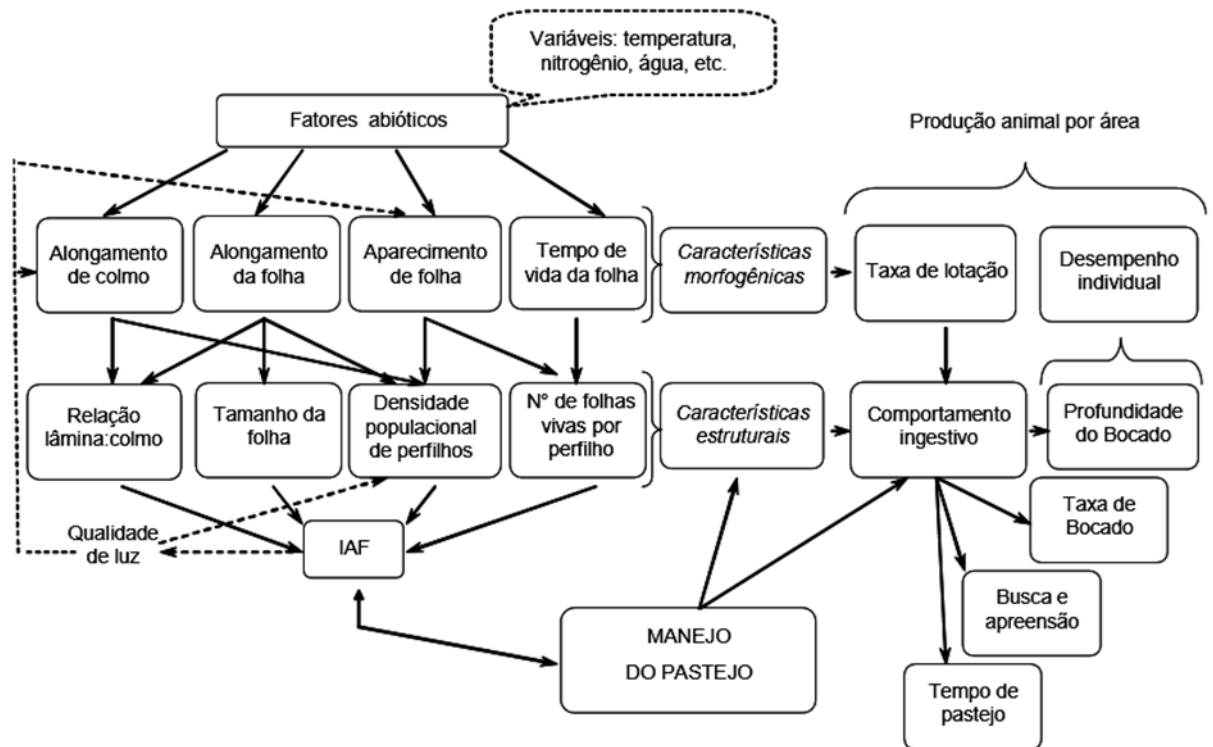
Variáveis: temperatura, nitrogênio, água, etc.

Fatores abióticos

Produção animal por área

Alongamento de colmo

Alongamento da folha

Aparecimento de folha

Tempo de vida da folha

*Características morfogênicas*

Taxa de lotação

Desempenho individual

Relação lâmina:colmo

Tamanho da folha

Densidade populacional de perfilhos

N° de folhas vivas por perfilho

*Características estruturais*

Comportamento ingestivo

Profundidade do Bocado

Qualidade de luz

IAF

Taxa de Bocado

Busca e apreensão

MANEJO DO PASTEJO

Tempo de pastejo